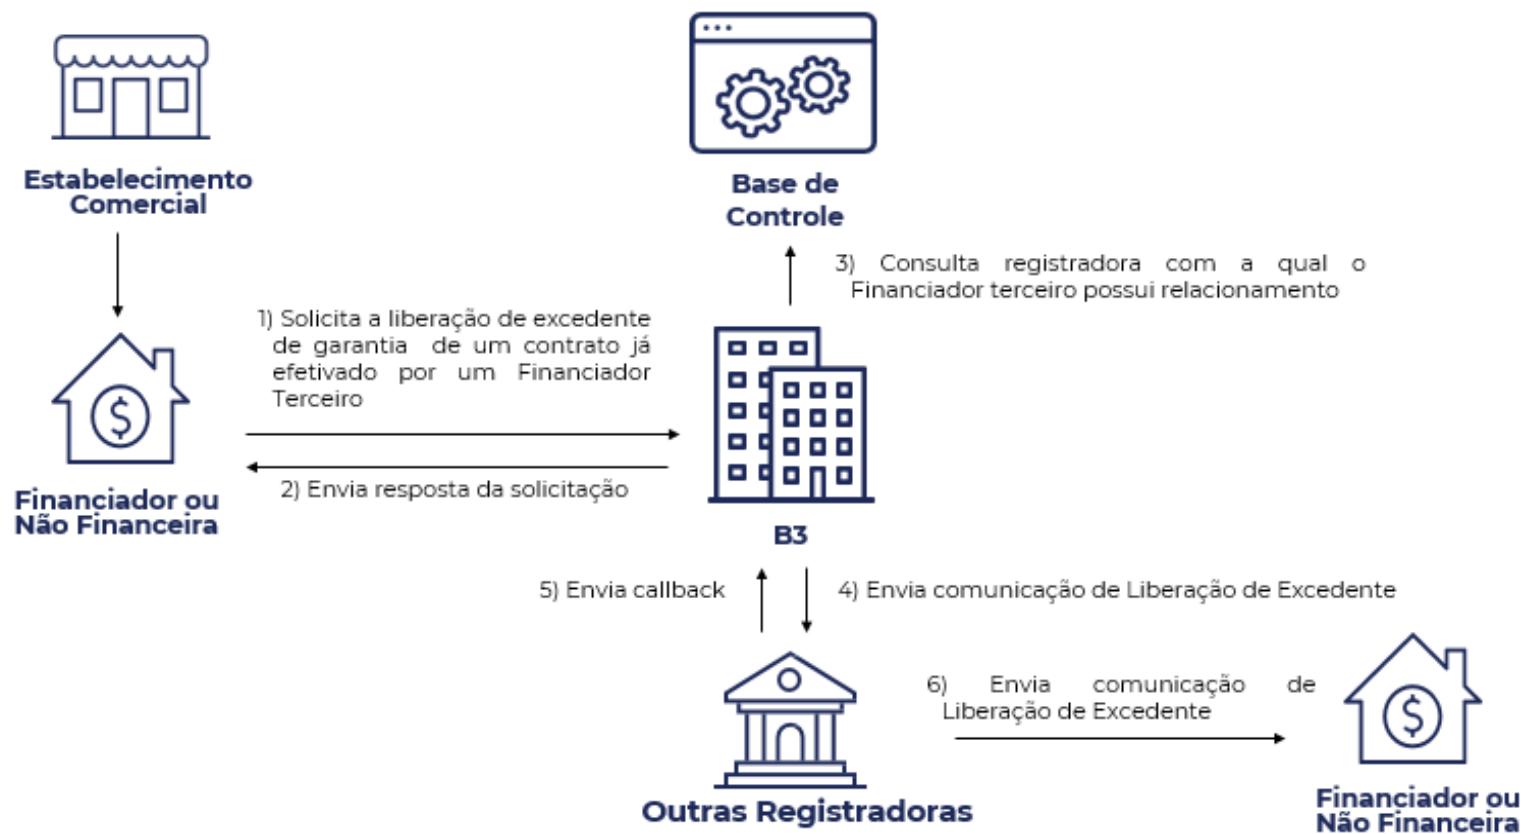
Estabelecimento Comercial

Base de Controle

3) Consulta registradora com a qual o Financiador terceiro possui relacionamento

1) Solicita a liberação de excedente de garantia de um contrato já efetivado por um Financiador Terceiro

2) Envia resposta da solicitação

Financiador ou Não Financeira

B3

5) Envia callback

4) Envia comunicação de Liberação de Excedente

6) Envia comunicação de Liberação de Excedente

Outras Registradoras

Financiador ou Não Financeira